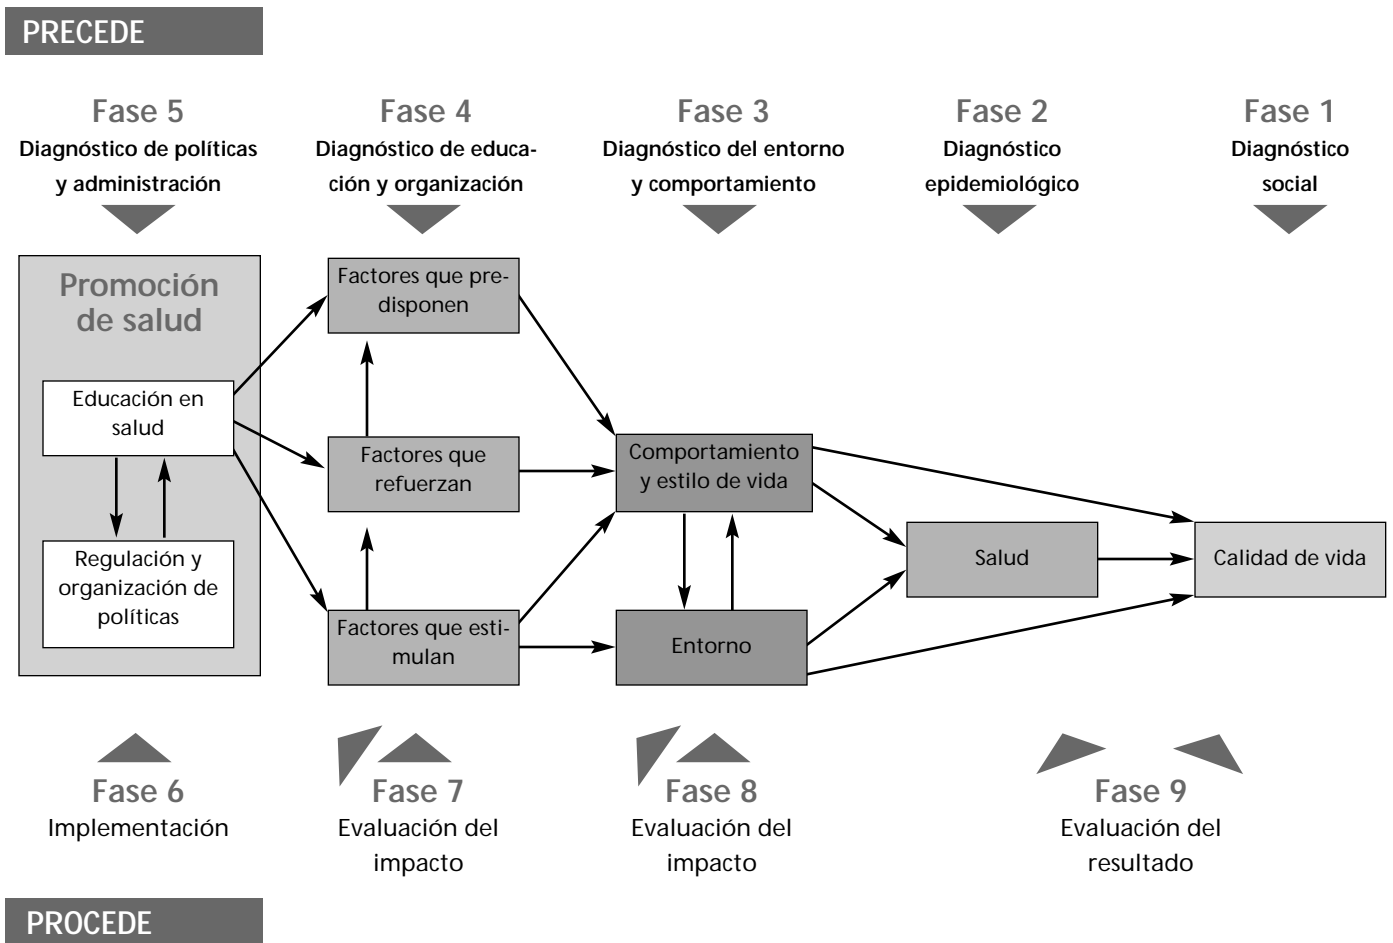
PRECEDE

Fase 5
Diagnóstico de políticas y administración

Fase 4
Diagnóstico de educación y organización

Fase 3
Diagnóstico del entorno y comportamiento

Fase 2
Diagnóstico epidemiológico

Fase 1
Diagnóstico social

Promoción de salud

Educación en salud

Regulación y organización de políticas

Factores que predisponen

Factores que refuerzan

Factores que estimulan

Comportamiento y estilo de vida

Entorno

Salud

Calidad de vida

Fase 6
Implementación

Fase 7
Evaluación del impacto

Fase 8
Evaluación del impacto

Fase 9
Evaluación del resultado

PROCEDE